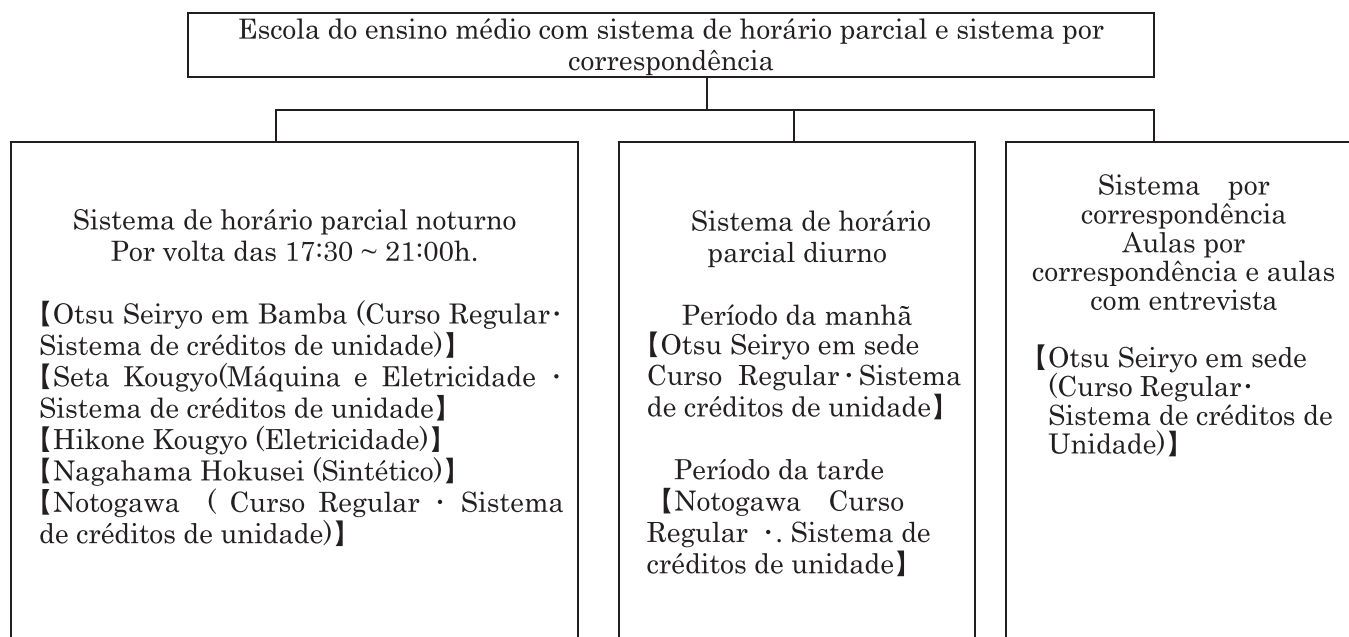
Escola do ensino médio com sistema de horário parcial e sistema por correspondência

Sistema de horário parcial noturno
Por volta das 17:30 ~ 21:00h.

【Otsu Seiryo em Bamba (Curso Regular· Sistema de créditos de unidade)】
【Seta Kougyo(Máquina e Eletricidade · Sistema de créditos de unidade】
【Hikone Kougyo (Eletricidade)】
【Nagahama Hokusei (Sintético)】
【Notogawa ( Curso Regular · Sistema de créditos de unidade)】

Sistema de horário parcial diurno

Período da manhã
【Otsu Seiryo em sede Curso Regular · Sistema de créditos de unidade】

Período da tarde
【Notogawa Curso Regular ·. Sistema de créditos de unidade】

Sistema por correspondência
Aulas por correspondência e aulas com entrevista

【Otsu Seiryo em sede (Curso Regular· Sistema de créditos de Unidade)】